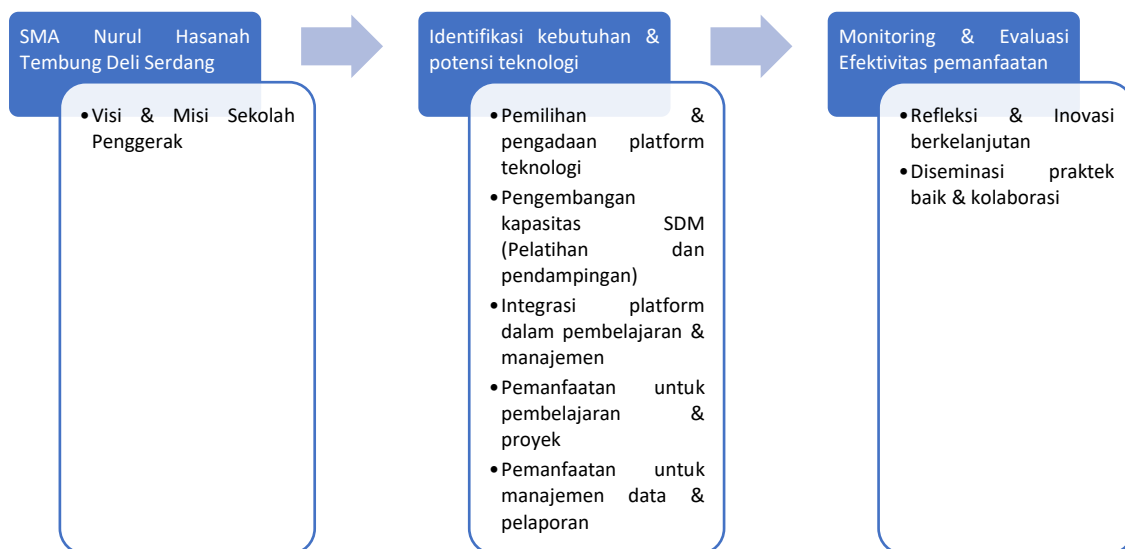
SMA Nurul Hasanah Tembung Deli Serdang

• Visi & Misi Sekolah Penggerak

Identifikasi kebutuhan & potensi teknologi

• Pemilihan & pengadaan platform teknologi
• Pengembangan kapasitas SDM (Pelatihan dan pendampingan)
• Integrasi platform dalam pembelajaran & manajemen
• Pemanfaatan untuk pembelajaran & proyek
• Pemanfaatan untuk manajemen data & pelaporan

Monitoring & Evaluasi Efektivitas pemanfaatan

• Refleksi & Inovasi berkelanjutan
• Diseminasi praktek baik & kolaborasi